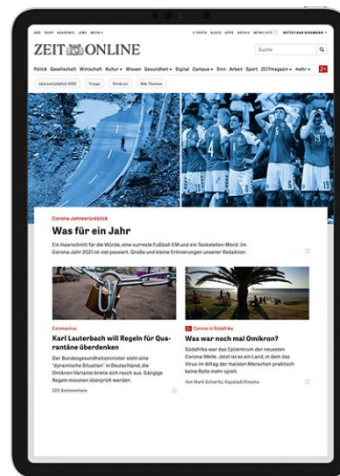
ABO SHOP AKADEMIE JOBS MEHR

E-PAPER AUDIO APPS ARCHIV MERKLISTE

ZEIT ONLINE

Suche

Politik Gesellschaft Wirtschaft Kultur Wissen Gesundheit Digital Campus Arbeit Sport ZEITmagazin mehr

Jahresrückblick 2021 Triage Omikron Alle Themen

Corona-Jahresrückblick

Was für ein Jahr

Ein Hasenschnitt für die Würde, eine surreale Fußball-EM und ein Tankstellen-Mord: Im Corona-Jahr 2021 ist viel passiert. Große und kleine Erinnerungen unserer Redaktion

Coronavirus

Karl Lauterbach will Regeln für Quarantäne überdenken

Der Bundesgesundheitsminister sieht eine "dynamische Situation" in Deutschland, die Omikron-Variante breite sich rasch aus. Gängige Regeln müssten überprüft werden.

320 Kommentare

Corona in Südafrika

Was war noch mal Omikron?

Südafrika war das Epizentrum der neuesten Corona-Welle. Jetzt ist es ein Land, in dem das Virus im Alltag der meisten Menschen praktisch keine Rolle mehr spielt.

Von Mark Schieritz, Kapstadt/Knysna